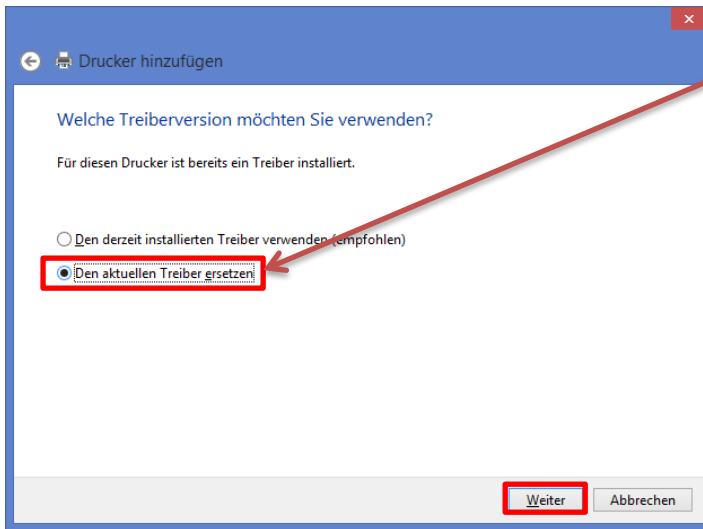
Drucker hinzufügen

Welche Treiberversion möchten Sie verwenden?

Für diesen Drucker ist bereits ein Treiber installiert.

Den derzeit installierten Treiber verwenden (empfohlen)

Den aktuellen Treiber ersetzen

Weiter

Abbrechen